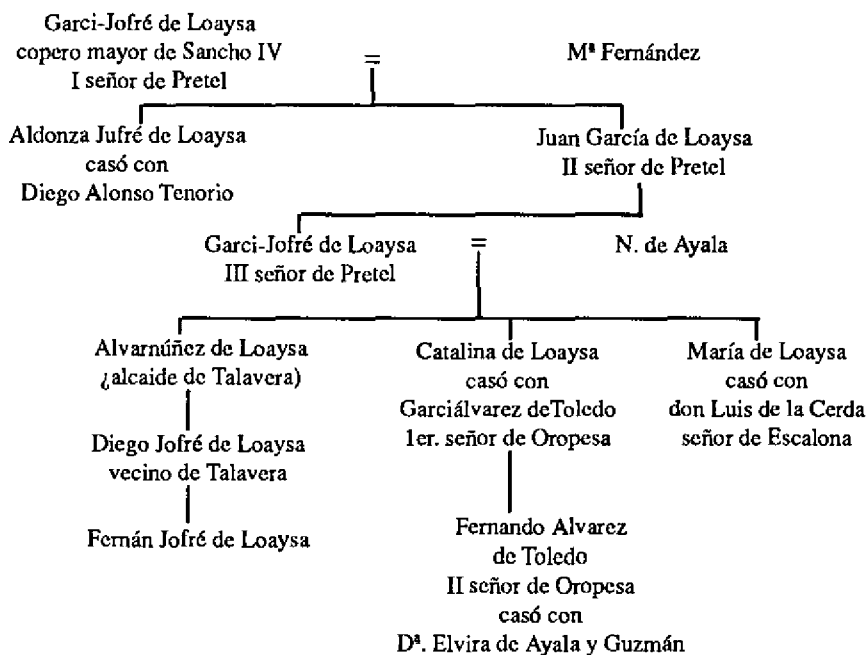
Garci-Jofré de Loaysa
copero mayor de Sancho IV
I señor de Pretel

=

Mª Fernández

Aldonza Jufré de Loaysa
casó con
Diego Alonso Tenorio

Juan García de Loaysa
II señor de Pretel

Garci-Jofré de Loaysa
III señor de Pretel

=

N. de Ayala

Alvarnúñez de Loaysa
¿alcaide de Talavera)

Diego Jofré de Loaysa
vecino de Talavera

Fernán Jofré de Loaysa

Catalina de Loaysa
casó con
Garciálvarez deToledo
1er. señor de Oropesa

Fernando Alvarez
de Toledo
II señor de Oropesa
casó con
Dª. Elvira de Ayala y Guzmán

María de Loaysa
casó con
don Luis de la Cerda
señor de Escalona